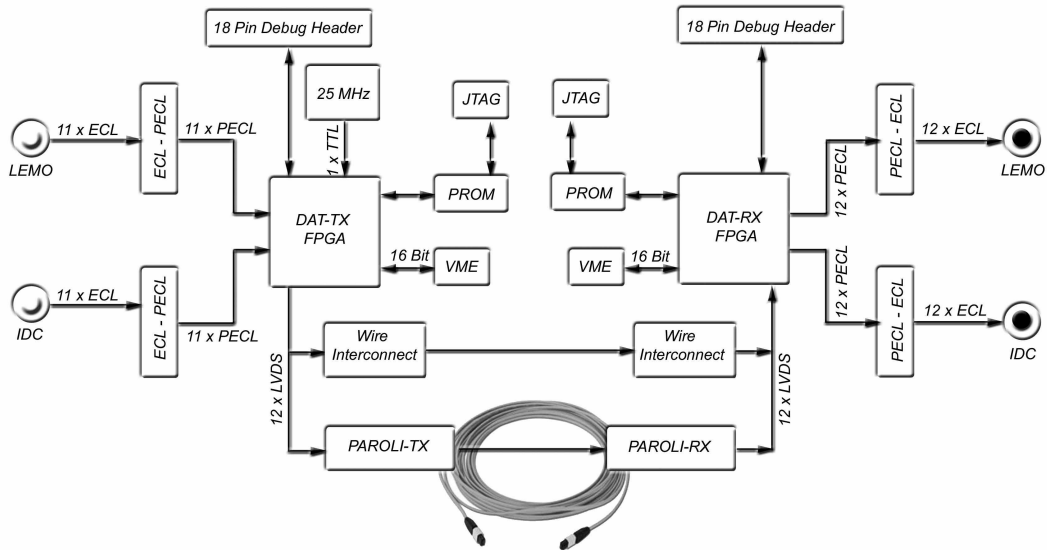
18 Pin Debug Header

18 Pin Debug Header

25 MHz

JTAG

JTAG

LEMO

11 x ECL

ECL - PECL

11 x PECL

1 x TTL

PROM

PROM

PECL - ECL

12 x ECL

LEMO

12 x PECL

DAT-TX
FPGA

DAT-RX
FPGA

16 Bit

VME

VME

16 Bit

IDC

11 x ECL

ECL - PECL

11 x PECL

12 x PECL

PECL - ECL

12 x ECL

IDC

Wire
Interconnect

Wire
Interconnect

12 x LVDS

12 x LVDS

PAROLI-TX

PAROLI-RX